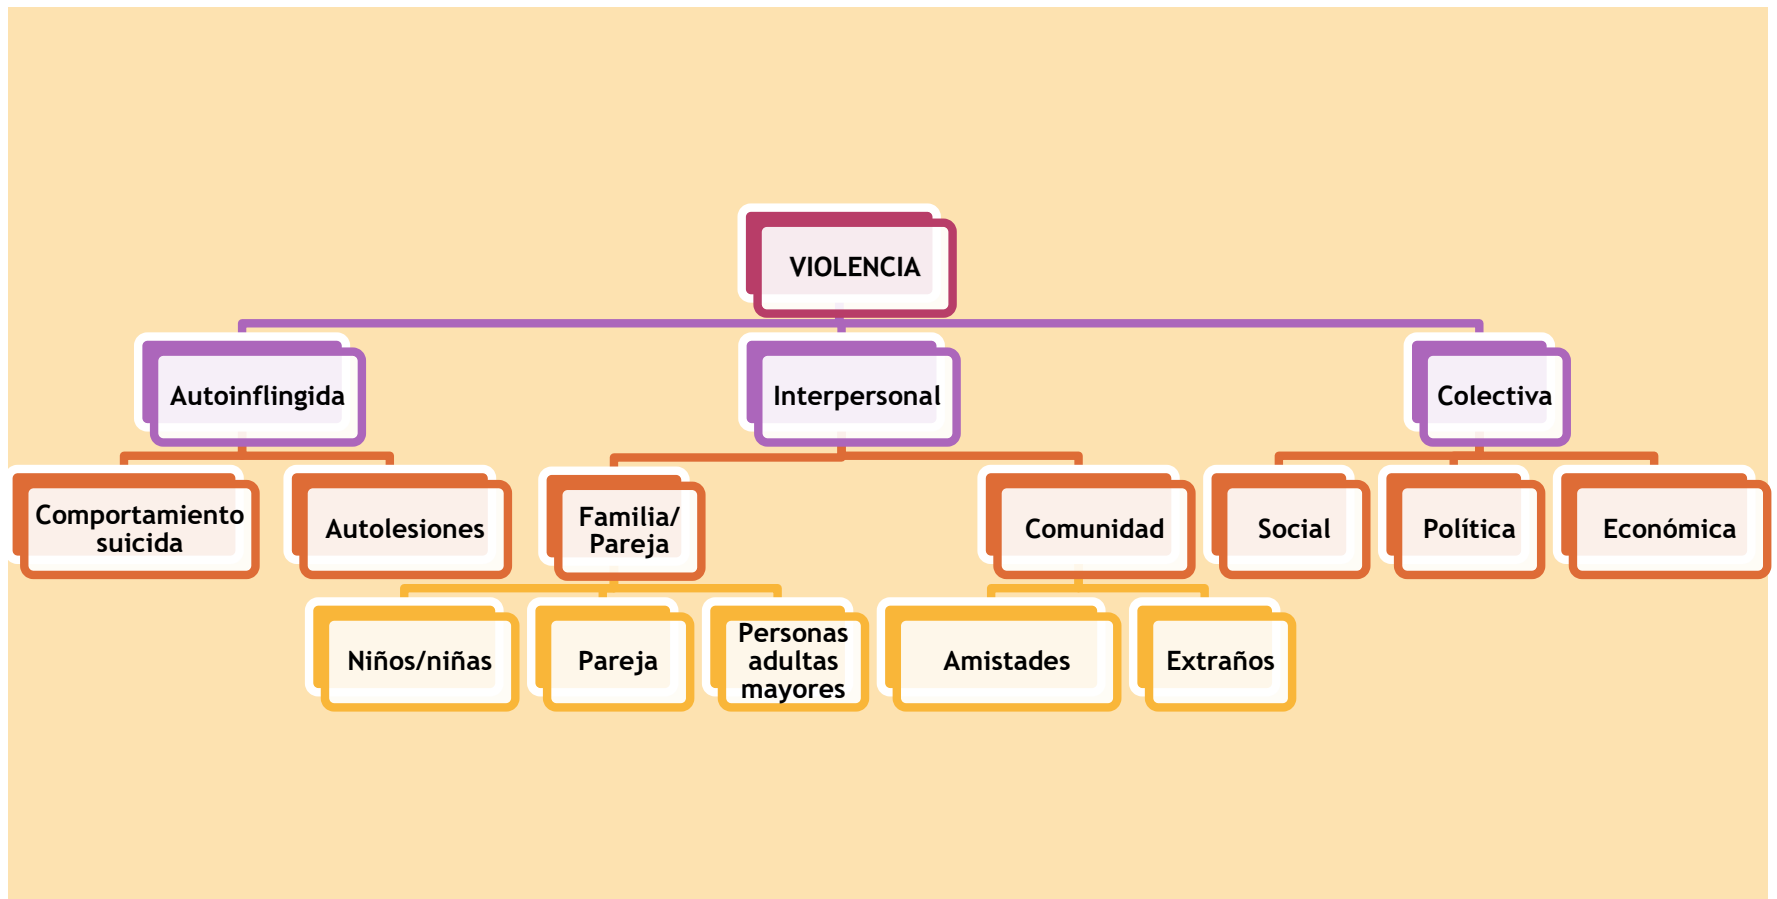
VIOLENCIA

Autoinflingida

Interpersonal

Colectiva

Comportamiento suicida

Autolesiones

Familia/ Pareja

Comunidad

Social

Política

Económica

Niños/niñas

Pareja

Personas adultas mayores

Amistades

Extraños